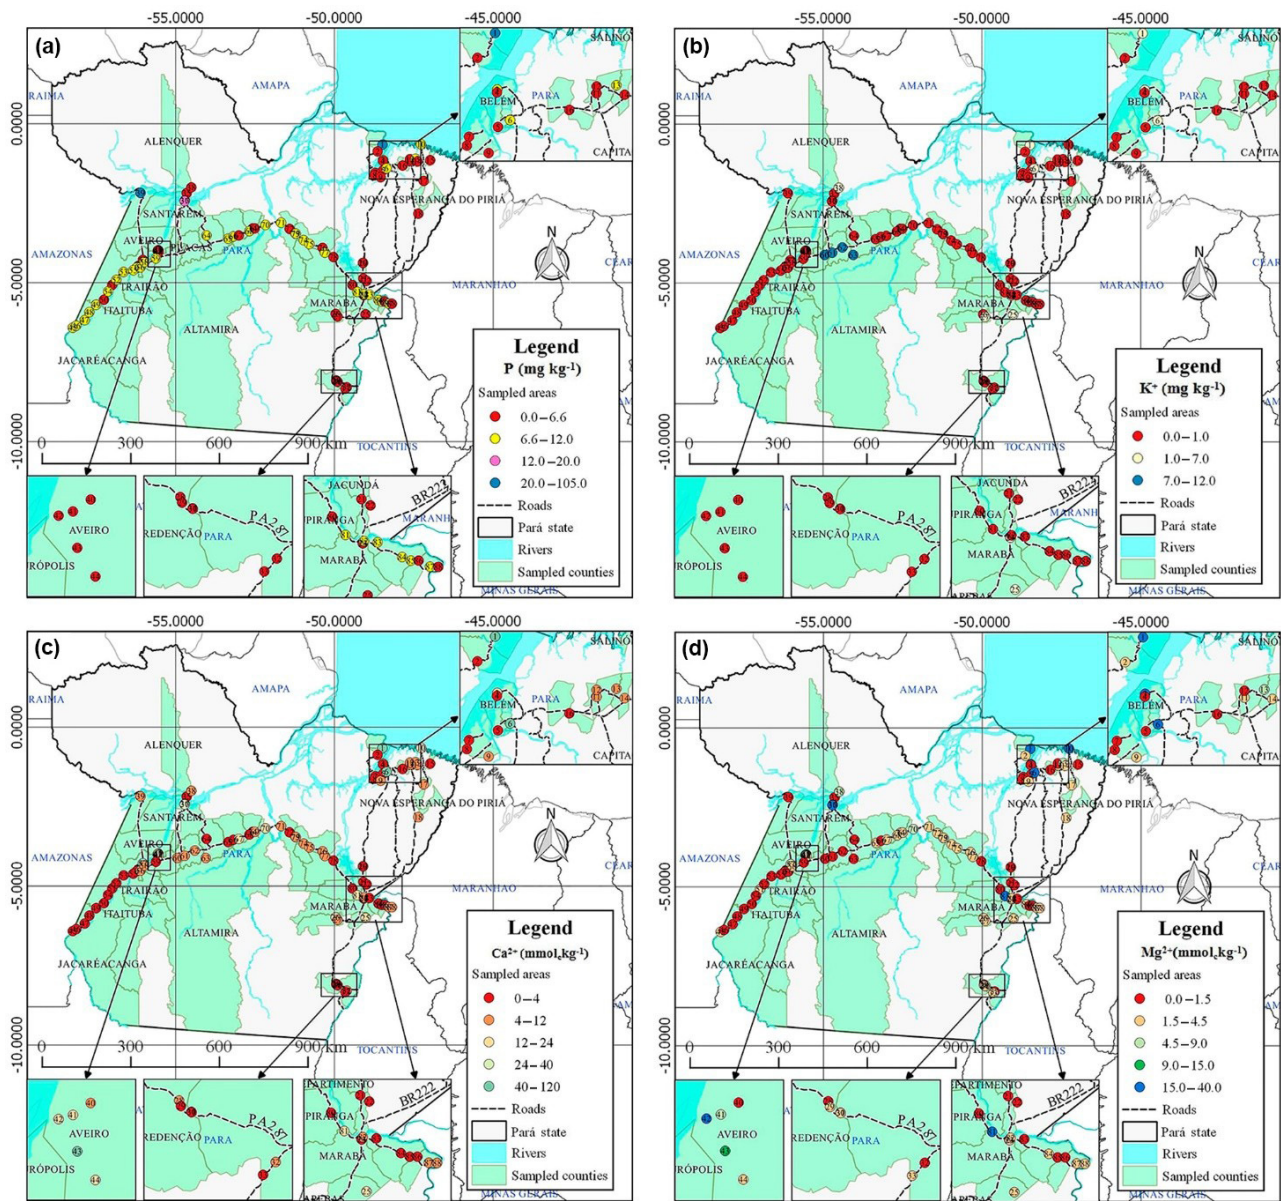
(a)

-55.0000 -50.0000 -45.0000

0.0000 -5.0000 -10.0000

RAIMA AMAPA ALENQUER SANTAREM AMAZONAS AVEIRO ITAITUBA TRAIRÃO ALTAMIRA JACAREACANGA PARA NOVA ESPERANÇA DO PIRIÁ MARANHAO MARABA TOCANTINS BELEM PARA SALINO CAPITA

N

0 300 600 900 km

AVEIRO RÓPOLIS REDENÇÃO PARA PA 287 JACUNDÁ PIRAGA MARABA BR222 MARANH MINAS GERAIS

Legend
P (mg kg-1)
Sampled areas
0.0 – 6.6
6.6 – 12.0
12.0 – 20.0
20.0 – 105.0
Roads
Pará state
Rivers
Sampled counties

(b)

-55.0000 -50.0000 -45.0000

0.0000 -5.0000 -10.0000

RAIMA AMAPA ALENQUER SANTAREM AMAZONAS AVEIRO ITAITUBA TRAIRÃO ALTAMIRA JACAREACANGA PARA NOVA ESPERANÇA DO PIRIÁ MARANHAO MARABA TOCANTINS BELEM PARA SALINO CAPITA

N

0 300 600 900 km

AVEIRO RÓPOLIS REDENÇÃO PARA PA 287 JACUNDÁ PIRAGA MARABA BR222 MARANH MINAS GERAIS

Legend
K+ (mg kg-1)
Sampled areas
0.0 – 1.0
1.0 – 7.0
7.0 – 12.0
Roads
Pará state
Rivers
Sampled counties

(c)

-55.0000 -50.0000 -45.0000

0.0000 -5.0000 -10.0000

RAIMA AMAPA ALENQUER SANTAREM AMAZONAS AVEIRO ITAITUBA TRAIRÃO ALTAMIRA JACAREACANGA PARA NOVA ESPERANÇA DO PIRIÁ MARANHAO MARABA TOCANTINS BELEM PARA SALINO CAPITA

N

0 300 600 900 km

AVEIRO RÓPOLIS REDENÇÃO PARA PA 287 PARTIMENTO PIRAGA MARABA BR222 MINAS GERAIS

Legend
Ca2+ (mmolc kg-1)
Sampled areas
0 – 4
4 – 12
12 – 24
24 – 40
40 – 120
Roads
Pará state
Rivers
Sampled counties

(d)

-55.0000 -50.0000 -45.0000

0.0000 -5.0000 -10.0000

RAIMA AMAPA ALENQUER SANTAREM AMAZONAS AVEIRO ITAITUBA TRAIRÃO ALTAMIRA JACAREACANGA PARA NOVA ESPERANÇA DO PIRIÁ MARANHAO MARABA TOCANTINS BELEM PARA SALINO CAPITA

N

0 300 600 900 km

AVEIRO RÓPOLIS REDENÇÃO PARA PA 287 PARTIMENTO PIRAGA MARABA BR222 MINAS GERAIS

Legend
Mg2+(mmolc kg-1)
Sampled areas
0.0 – 1.5
1.5 – 4.5
4.5 – 9.0
9.0 – 15.0
15.0 – 40.0
Roads
Pará state
Rivers
Sampled counties